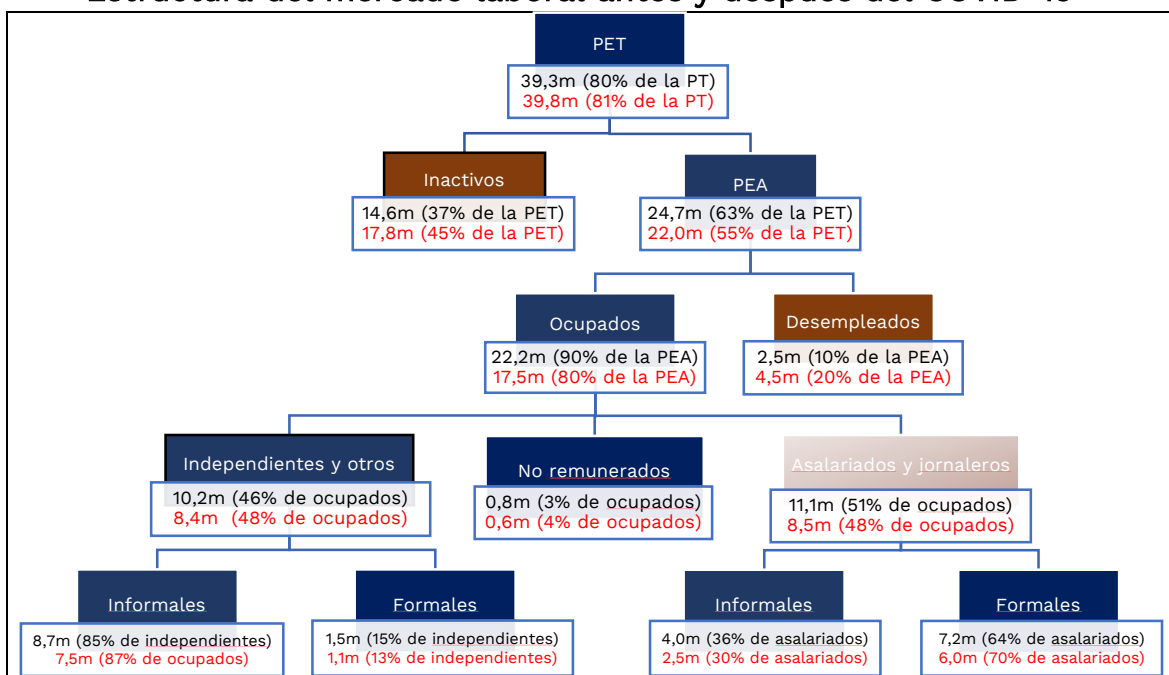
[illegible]

PET

39,3m (80% de la PT)
39,8m (81% de la PT)

Inactivos

14,6m (37% de la PET)
17,8m (45% de la PET)

PEA

24,7m (63% de la PET)
22,0m (55% de la PET)

Ocupados

22,2m (90% de la PEA)
17,5m (80% de la PEA)

Desempleados

2,5m (10% de la PEA)
4,5m (20% de la PEA)

Independientes y otros

10,2m (46% de ocupados)
8,4m (48% de ocupados)

No remunerados

0,8m (3% de ocupados)
0,6m (4% de ocupados)

Asalariados y jornaleros

11,1m (51% de ocupados)
8,5m (48% de ocupados)

Informales

8,7m (85% de independientes)
7,5m (87% de ocupados)

Formales

1,5m (15% de independientes)
1,1m (13% de independientes)

Informales

4,0m (36% de asalariados)
2,5m (30% de asalariados)

Formales

7,2m (64% de asalariados)
6,0m (70% de asalariados)